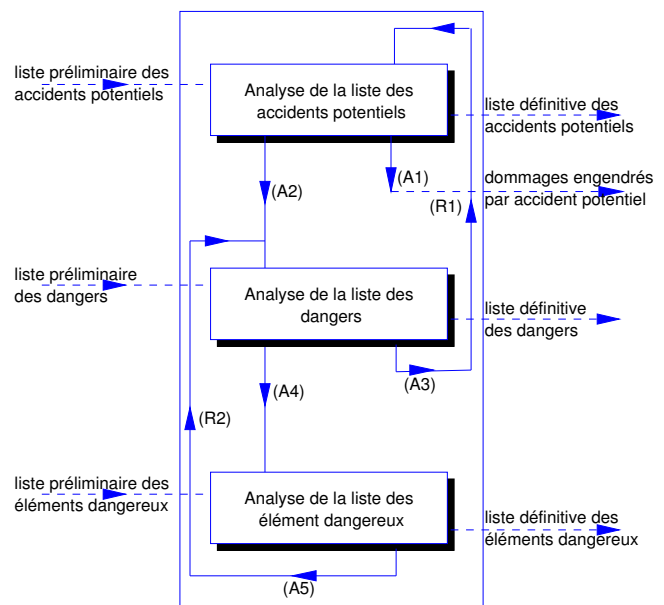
liste préliminaire des accidents potentiels

Analyse de la liste des accidents potentiels

liste définitive des accidents potentiels

(A1)

dommages engendrés par accident potentiel

(A2)

(R1)

liste préliminaire des dangers

Analyse de la liste des dangers

liste définitive des dangers

(A3)

(A4)

(R2)

liste préliminaire des éléments dangereux

Analyse de la liste des élément dangereux

liste définitive des éléments dangereux

(A5)